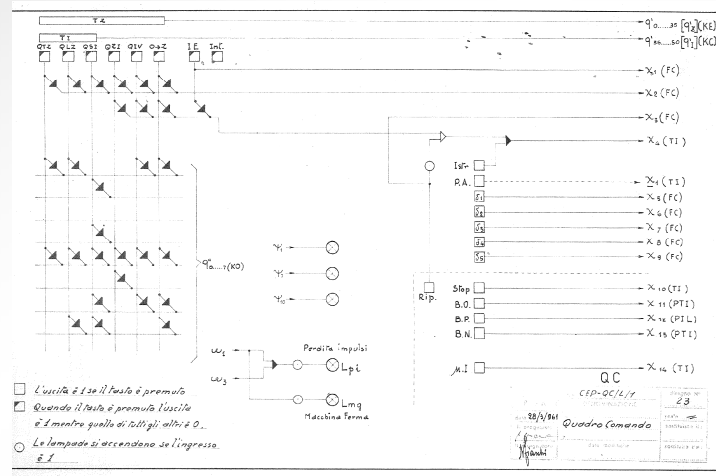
T2

T1

QT2 QL2 QS2 QE2 QIV QAZ IE Inf.

$q'_{0.....35}\,[q''_2]$(KE)

$q'_{36.....50}\,[q''_1]$(KC)

$\chi_1$ (FC)

$\chi_2$ (FC)

$\chi_3$ (FC)

$\chi_4$ (TI)

Ist.

P.A.

$\delta_1$

$\delta_2$

$\delta_3$

$\delta_4$

$\delta_5$

$\chi_4$ (TI)

$\chi_5$ (FC)

$\chi_6$ (FC)

$\chi_7$ (FC)

$\chi_8$ (FC)

$\chi_9$ (FC)

$q''_{0.....7}$(KO)

$\gamma_1$

$\gamma_2$

$\gamma_{10}$

Rip.

Stop

B.O.

B.P.

B.N.

$\chi_{10}$ (TI)

$\chi_{11}$ (PTI)

$\chi_{12}$ (PIL)

$\chi_{13}$ (PTI)

$\omega_1$

$\omega_2$

Perdita impulsi

Lpi

Lmq

Macchina Ferma

M.I.

$\chi_{14}$ (TI)

L'uscita è 1 se il tasto è premuto

Quando il tasto è premuto l'uscita è 1 mentre quella di tutti gli altri è 0.

Le lampade si accendono se l'ingresso è 1

QC

CEP-QC/L/1

28/3/961

Quadro Comando

23